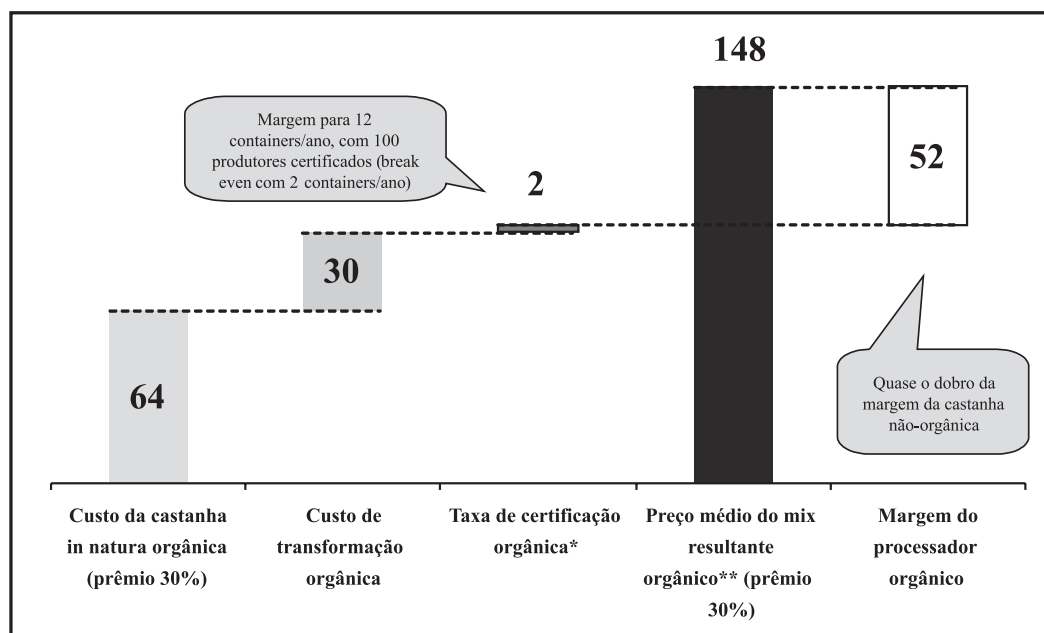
148

Margem para 12 containers/ano, com 100 produtores certificados (break even com 2 containers/ano)

2

52

30

64

Quase o dobro da margem da castanha não-orgânica

Custo da castanha in natura orgânica (prêmio 30%)

Custo de transformação orgânica

Taxa de certificação orgânica*

Preço médio do mix resultante orgânico** (prêmio 30%)

Margem do processador orgânico